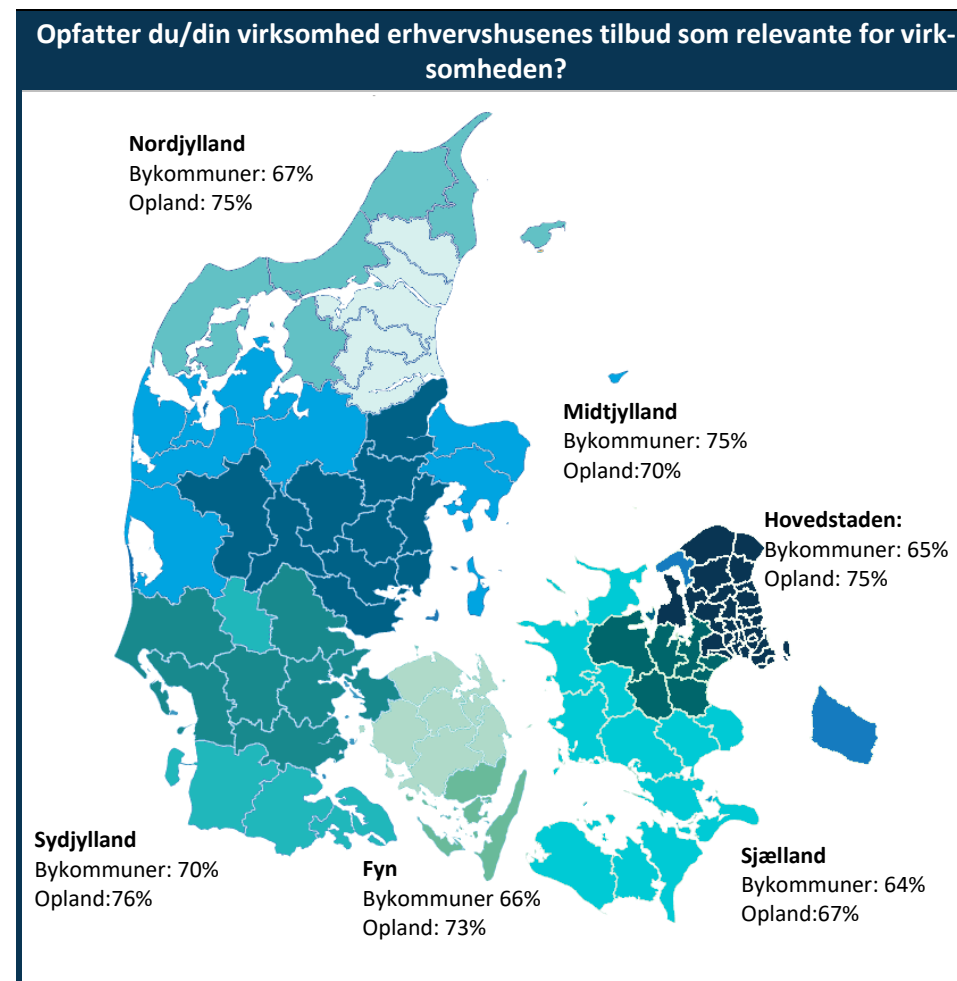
Opfatter du/din virksomhed erhvervshusenes tilbud som relevante for virksomheden?

**Nordjylland**
Bykommuner: 67%
Opland: 75%

**Midtjylland**
Bykommuner: 75%
Opland:70%

**Hovedstaden:**
Bykommuner: 65%
Opland: 75%

**Sydjylland**
Bykommuner: 70%
Opland:76%

**Fyn**
Bykommuner 66%
Opland: 73%

**Sjælland**
Bykommuner: 64%
Opland:67%